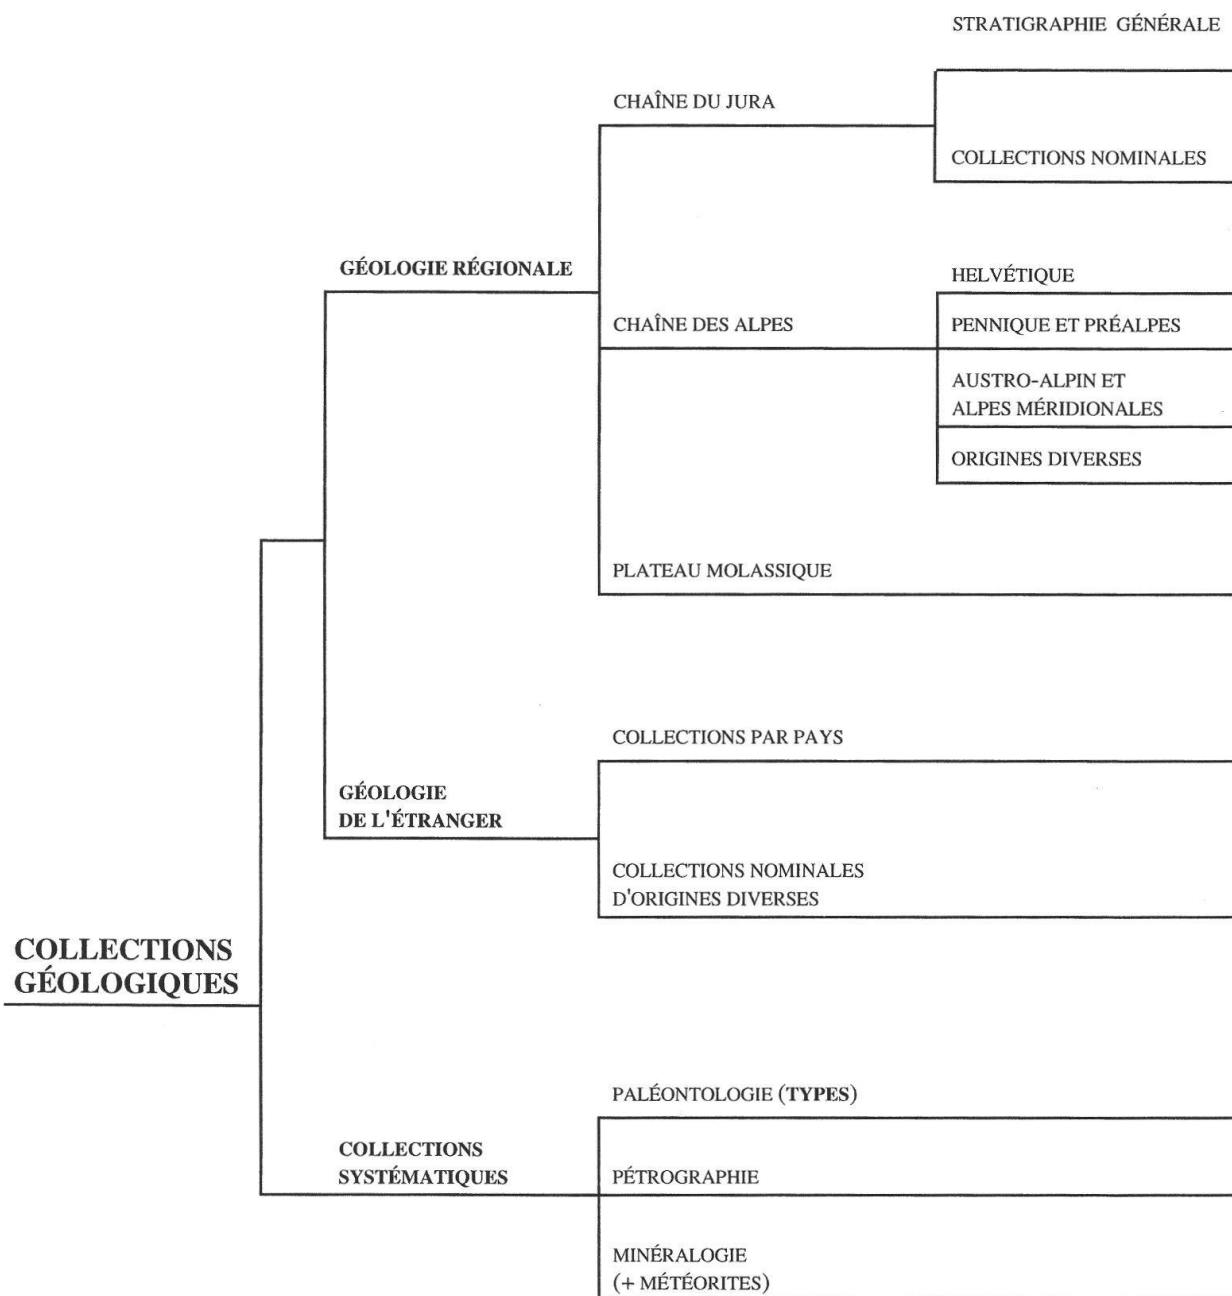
STRATIGRAPHIE GÉNÉRALE

CHAÎNE DU JURA

COLLECTIONS NOMINALES

GÉOLOGIE RÉGIONALE

HELVÉTIQUE

CHAÎNE DES ALPES

PENNIQUE ET PRÉALPES

AUSTRO-ALPIN ET ALPES MÉRIDIONALES

ORIGINES DIVERSES

PLATEAU MOLASSIQUE

COLLECTIONS PAR PAYS

GÉOLOGIE DE L'ÉTRANGER

COLLECTIONS NOMINALES D'ORIGINES DIVERSES

COLLECTIONS GÉOLOGIQUES

PALÉONTOLOGIE (TYPES)

COLLECTIONS SYSTÉMATIQUES

PÉTROGRAPHIE

MINÉRALOGIE (+ MÉTÉORITES)